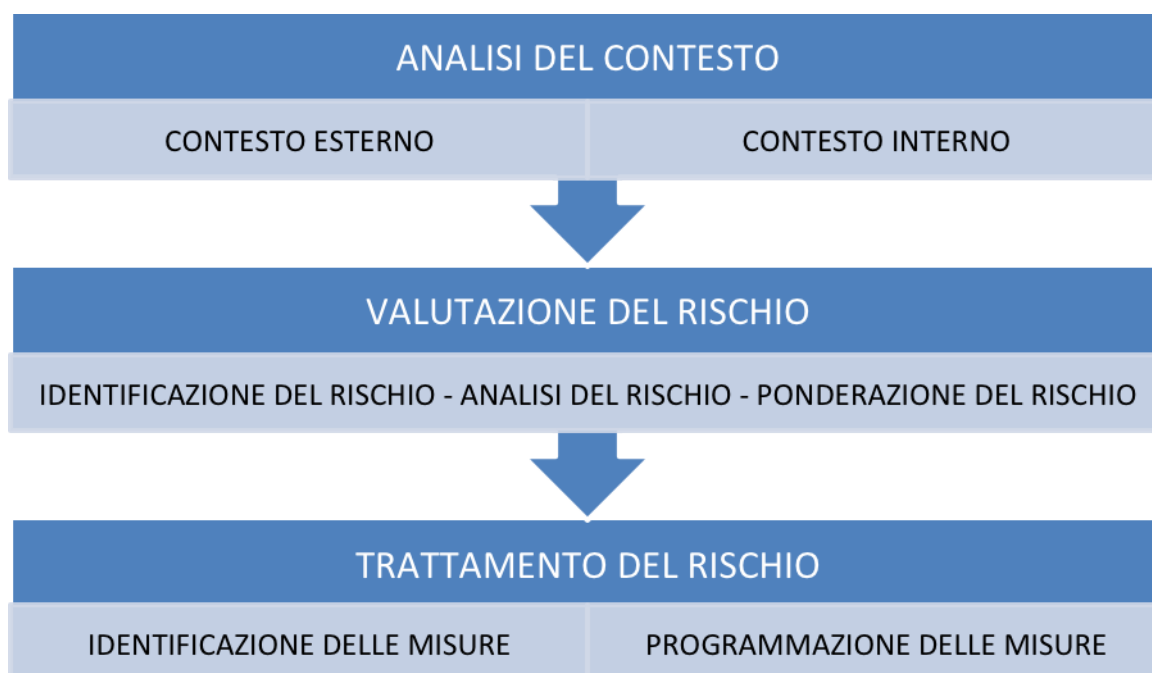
ANALISI DEL CONTESTO

CONTESTO ESTERNO

CONTESTO INTERNO

VALUTAZIONE DEL RISCHIO

IDENTIFICAZIONE DEL RISCHIO - ANALISI DEL RISCHIO - PONDERAZIONE DEL RISCHIO

TRATTAMENTO DEL RISCHIO

IDENTIFICAZIONE DELLE MISURE

PROGRAMMAZIONE DELLE MISURE